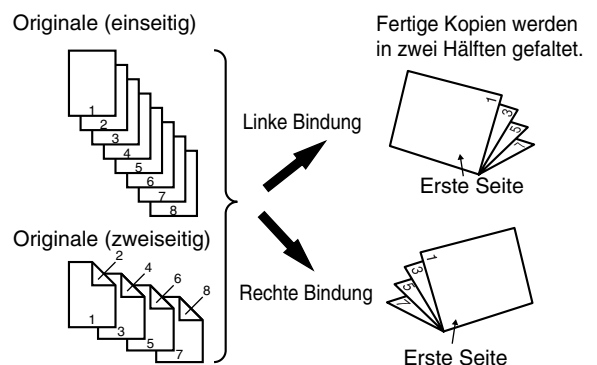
Originale (einseitig)

1 2 3 4 5 6 7 8

Originale (zweiseitig)

2 4 6 8
1 3 5 7

Linke Bindung

Rechte Bindung

Fertige Kopien werden in zwei Hälften gefaltet.

1 3 5 7

Erste Seite

1 3 5 7

Erste Seite